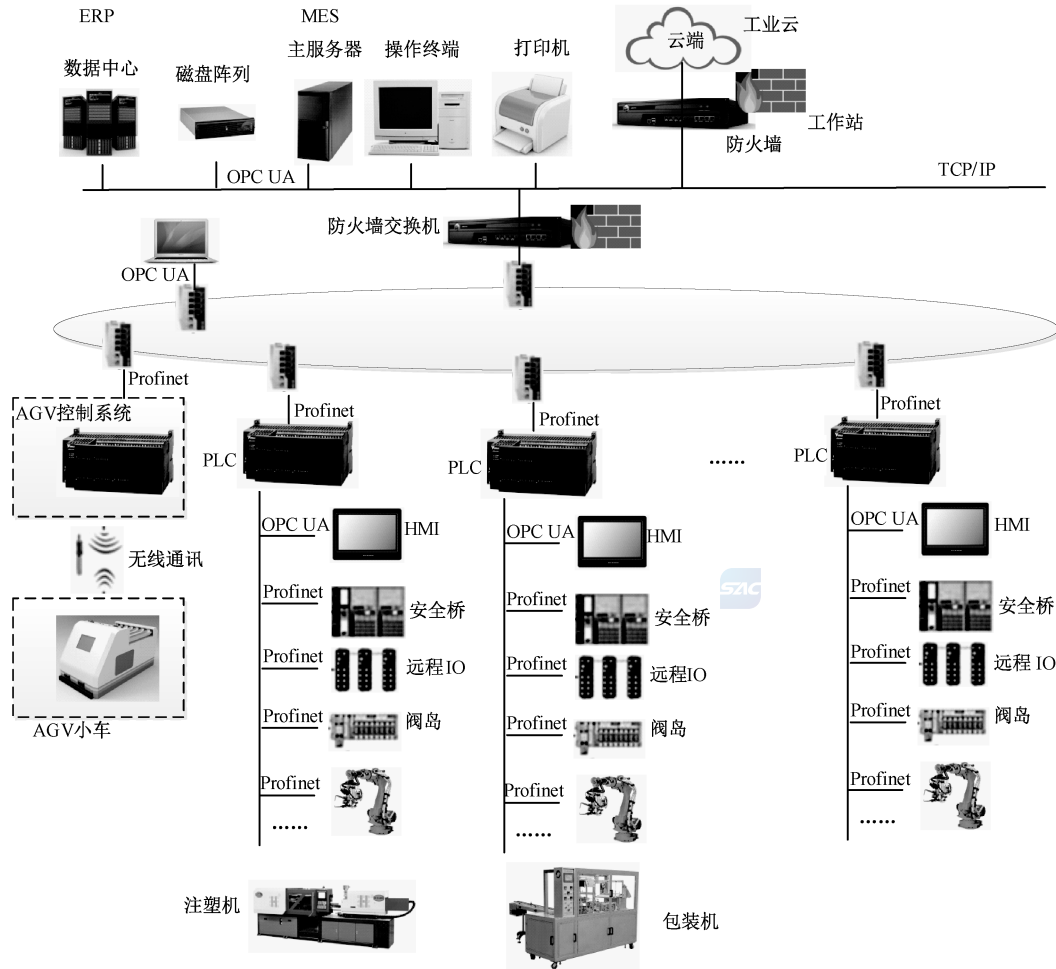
ERP

MES

数据中心

磁盘阵列

主服务器

操作终端

打印机

云端

工业云

工作站

防火墙

OPC UA

TCP/IP

防火墙交换机

OPC UA

Profinet

AGV控制系统

Profinet

PLC

Profinet

PLC

......

Profinet

PLC

OPC UA

HMI

OPC UA

HMI

OPC UA

HMI

无线通讯

SAC

Profinet

安全桥

Profinet

安全桥

Profinet

安全桥

Profinet

远程IO

Profinet

远程IO

Profinet

远程 IO

Profinet

阀岛

Profinet

阀岛

Profinet

阀岛

AGV小车

Profinet

Profinet

Profinet

......

......

......

注塑机

包装机